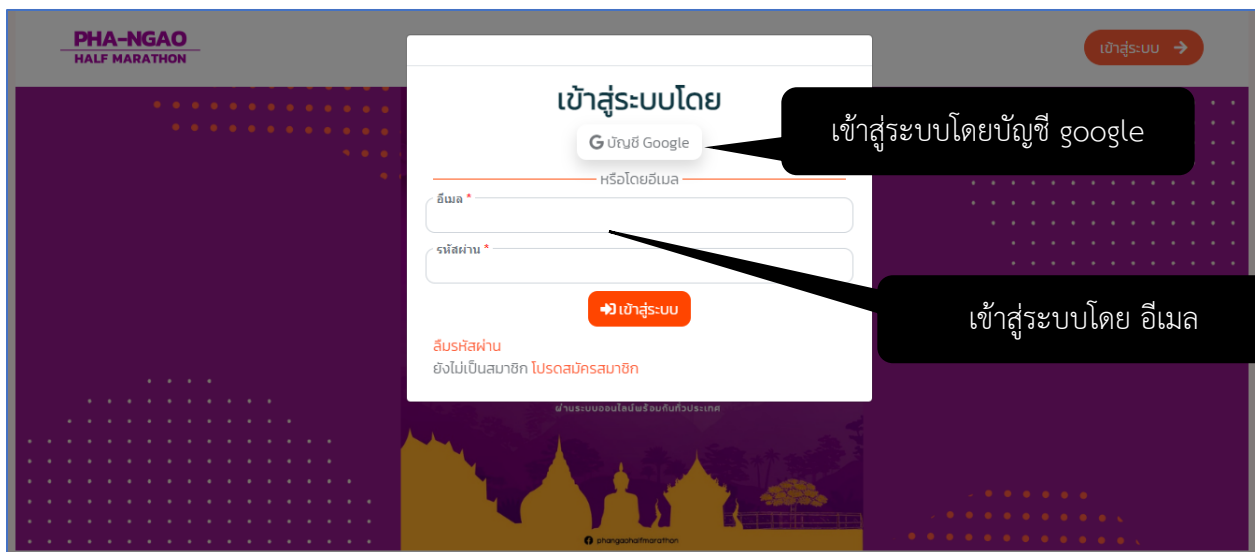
PHA-NGAO
HALF MARATHON

เข้าสู่ระบบ

เข้าสู่ระบบโดย

บัญชี Google

เข้าสู่ระบบโดยบัญชี google

หรือโดยอีเมล

อีเมล *

รหัสผ่าน *

เข้าสู่ระบบ

เข้าสู่ระบบโดย อีเมล

ลืมรหัสผ่าน
ยังไม่เป็นสมาชิก โปรดสมัครสมาชิก

ผ่านระบบออนไลน์พร้อมกันทั่วประเทศ

phangaohalfmarathon